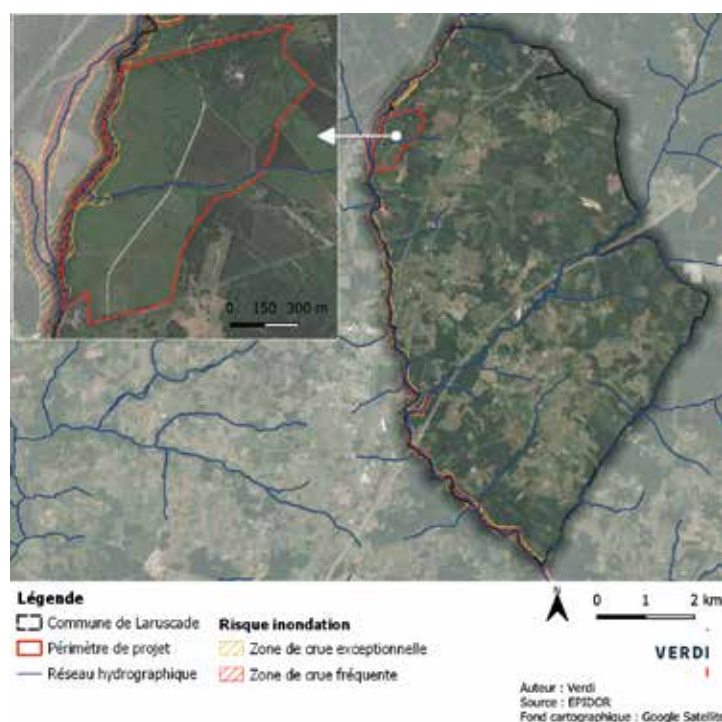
0 150 300 m

Légende
Commune de Laruscade
Périmètre de projet
Réseau hydrographique
Risque inondation
Zone de crue exceptionnelle
Zone de crue fréquente

N
0 1 2 km

VERDI

Auteur : Verdi
Source : EPIDOR
Fond cartographique : Google Satellite